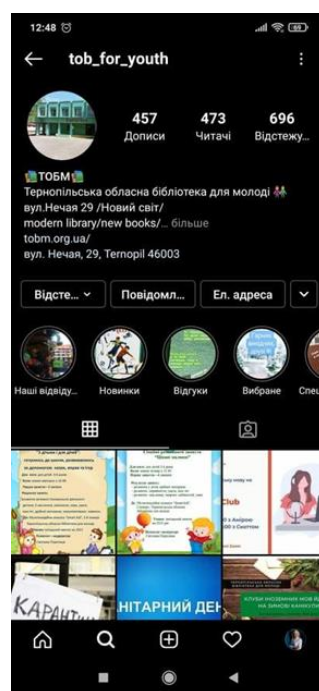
12:48

tob_for_youth

457 Дописи
473 Читачі
696 Відстежу...

ТОБМ
Тернопільська обласна бібліотека для молоді
вул.Нечая 29 /Новий світ/
modern library/new books/... більше
tobm.org.ua/
вул. Нечая, 29, Ternopil 46003

Відсте... Повідомл... Ел. адреса

Наші відвіду... Новинки Відгуки Вибране Спец

Club

КАРАНТ

НІТАРНИЙ ДЕН

КЛУБИ ІНОЗЕМНИХ МОВ В НА ЗИМОВІ КАНІКУЛ